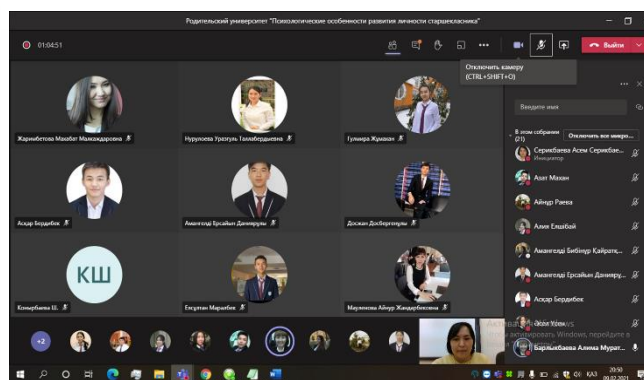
Родительский университет "Психологические особенности развития личности старшеклассника"

01:04:51

Выйти

Отключить камеру (CTRL+SHIFT+O)

Введите имя

В этом собрании (21)

Отключить звук для всех

Жарикбетова Махабат Мыхкайдаровна

Нурлыева Уразгуль Таалайбердиевна

Гулмира Жумахан

Асқар Бердибек

Амангелді Ерсайын Данияр​ұлы

Досжан Досберген​ұлы

КШ

Конырбаева Ш...

Ерсұлтан Марабек

Мауленова Айнур Жандербековна

Серикбаева Асем Серикбае...
Инициатор

Азат Махан

Айнұр Раева

Алин Елшбай

Амангелді Бибінұр Қайрат...

Амангелді Ерсайын Данияр...

Асқар Бердибек

Асем Уали

Барлыкбаева Алима Мурат...

+2

Активация Windows
Чтобы активировать Windows, перейдите в раздел "Параметры".

КАЗ 20:50 09.02.2021